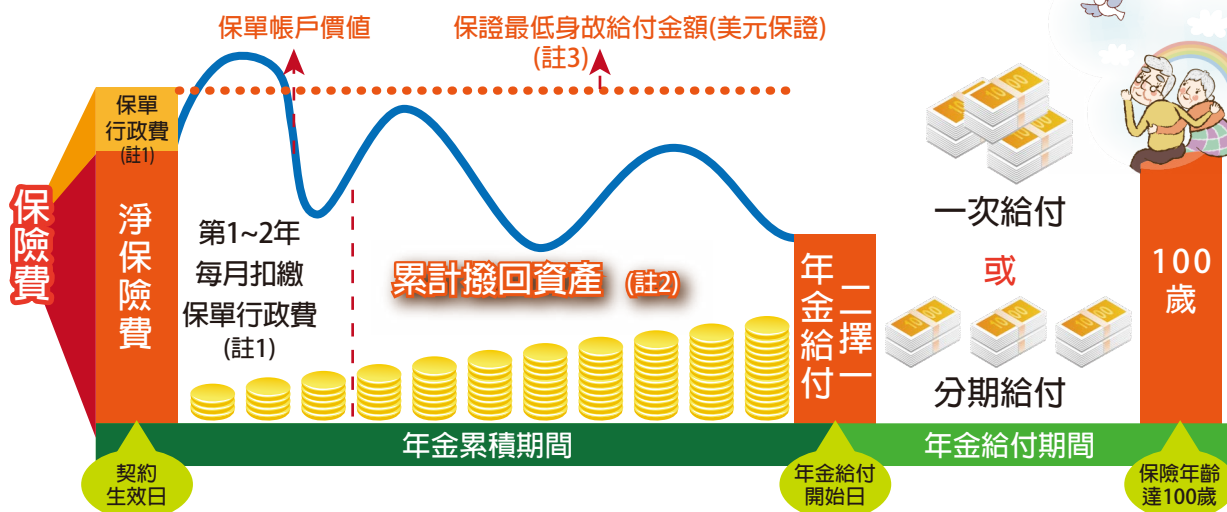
保單帳戶價值

保證最低身故給付金額(美元保證)
(註3)

保單行政費
(註1)

保險費

淨保險費

第1~2年
每月扣繳
保單行政費
(註1)

累計撥回資產 (註2)

年金給付

二擇一

一次給付

或

分期給付

100歲

年金累積期間

年金給付期間

契約生效日

年金給付開始日

保險年齡達100歲